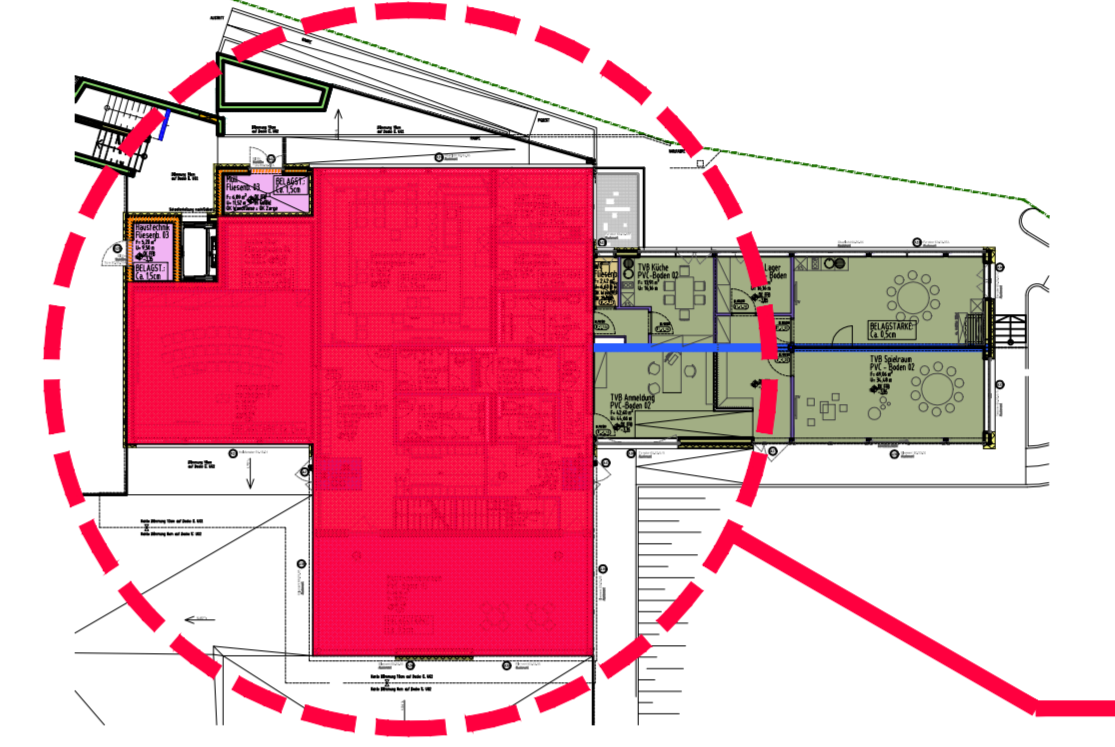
Haustechnik
Fliesenb. 03
BELAGST.:
Ca. 15cm

Müll
Fliesenb. 03
BELAGST.:
Ca. 15cm

Fliesenb.

TVB Küche
PVC-Boden 02

Lager
-Boden

BELAGSTÄRKE:
Ca. 6,5cm

TVB Spielraum
PVC - Boden 02

TVB Anmeldung
PVC-Boden 02